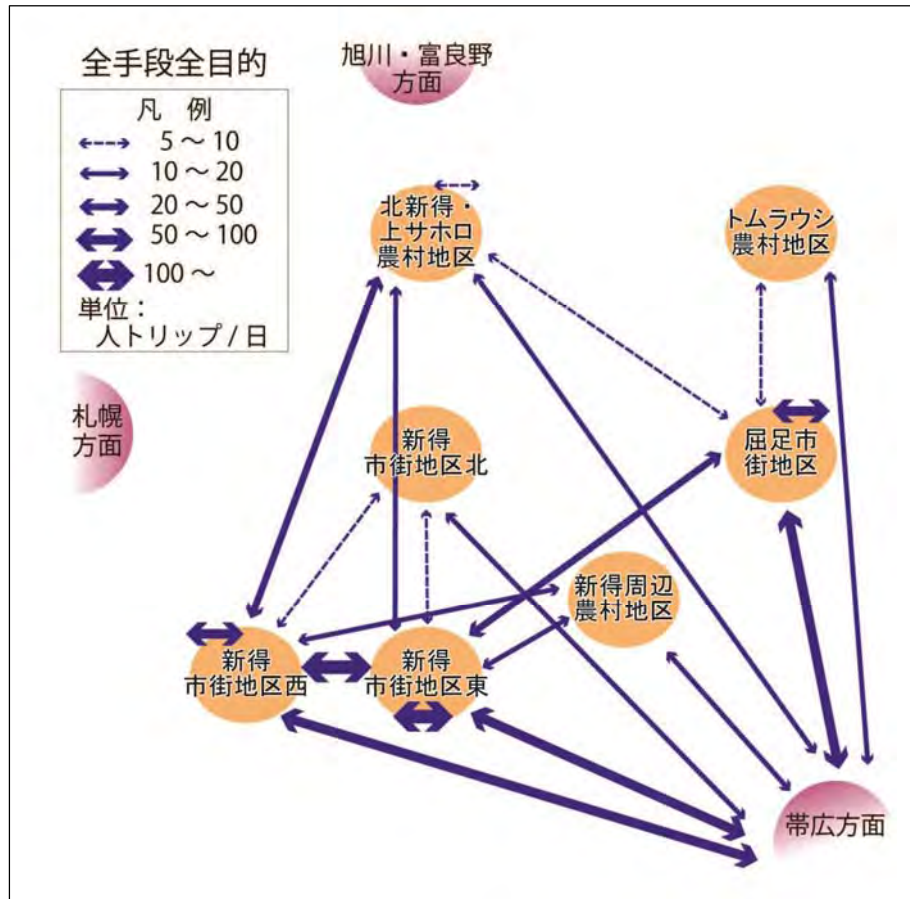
全手段全目的

凡 例
5 ～ 10
10 ～ 20
20 ～ 50
50 ～ 100
100 ～
単位：
人トリップ / 日

旭川・富良野方面

札幌方面

北新得・上サホロ農村地区

トムラウシ農村地区

新得市街地区北

屈足市街地区

新得周辺農村地区

新得市街地区西

新得市街地区東

帯広方面